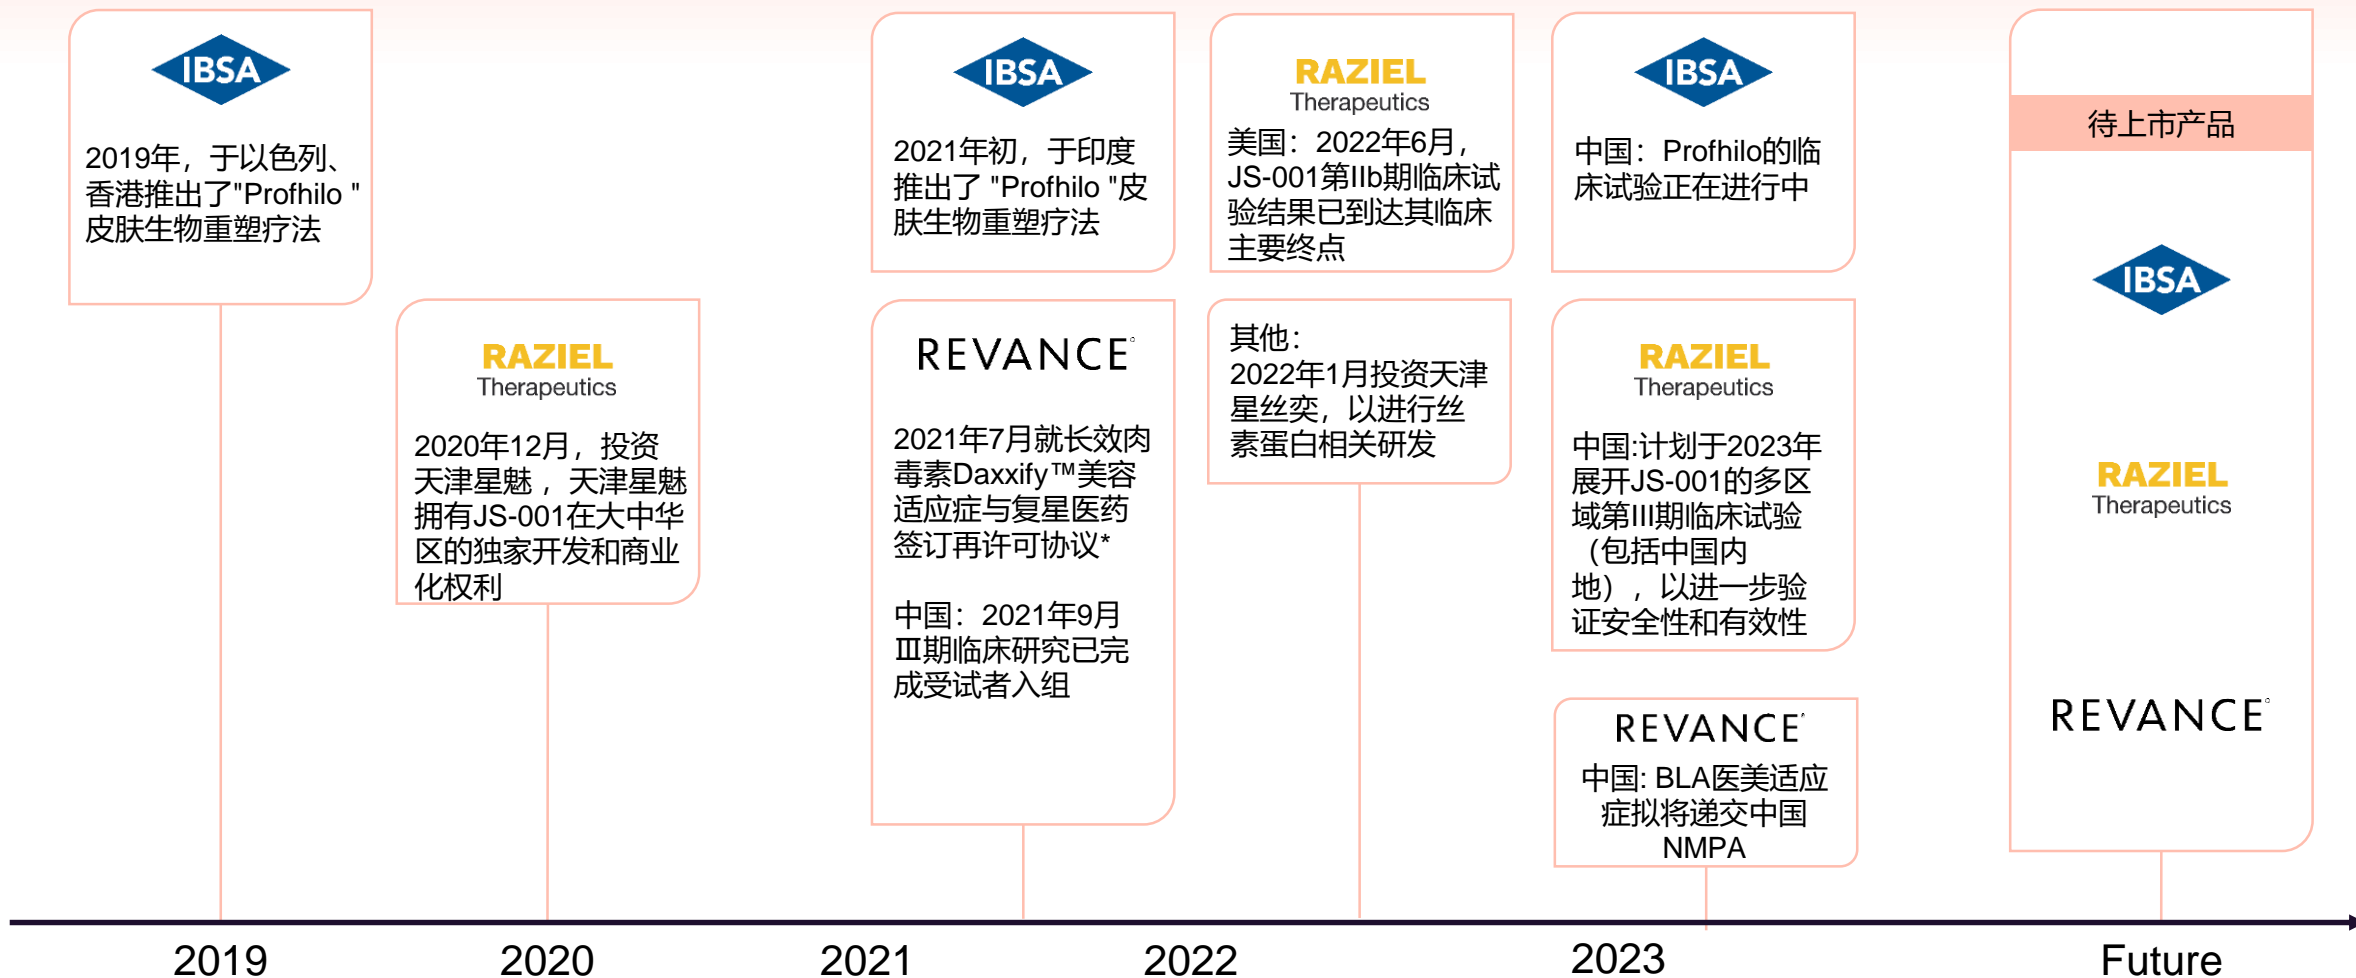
IBSA

2019年，于以色列、香港推出了"Profhilo "皮肤生物重塑疗法

RAZIEL
Therapeutics

2020年12月，投资天津星魅，天津星魅拥有JS-001在大中华区的独家开发和商业化权利

IBSA

2021年初，于印度推出了 "Profhilo "皮肤生物重塑疗法

REVANCE

2021年7月就长效肉毒素Daxxify™美容适应症与复星医药签订再许可协议*

中国：2021年9月Ⅲ期临床研究已完成受试者入组

RAZIEL
Therapeutics

美国：2022年6月，JS-001第IIb期临床试验结果已到达其临床主要终点

其他：
2022年1月投资天津星丝奕，以进行丝素蛋白相关研发

IBSA

中国：Profhilo的临床试验正在进行中

RAZIEL
Therapeutics

中国:计划于2023年展开JS-001的多区域第III期临床试验（包括中国内地），以进一步验证安全性和有效性

REVANCE

中国: BLA医美适应症拟将递交中国NMPA

待上市产品

IBSA

RAZIEL
Therapeutics

REVANCE

2019

2020

2021

2022

2023

Future